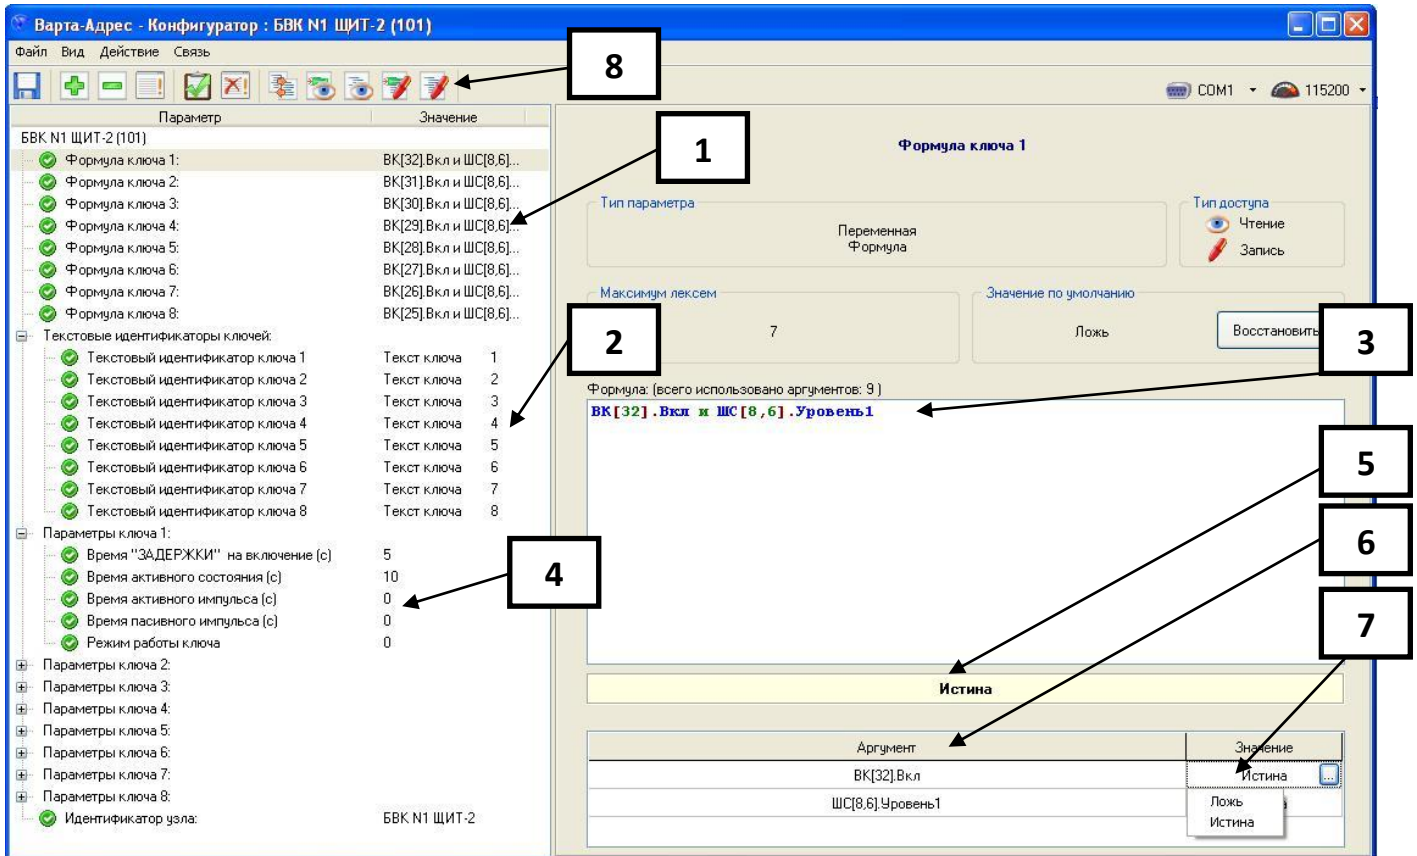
Варта-Адрес - Конфигуратор : БВК N1 ЩИТ-2 (101)

Файл Вид Действие Связь

8

COM1 115200

| Параметр | Значение |
|---|---|
| БВК N1 ЩИТ-2 (101) | |
| Формула ключа 1: | ВК[32].Вкл и ШС[8,6]... |
| Формула ключа 2: | ВК[31].Вкл и ШС[8,6]... |
| Формула ключа 3: | ВК[30].Вкл и ШС[8,6]... |
| Формула ключа 4: | ВК[29].Вкл и ШС[8,6]... |
| Формула ключа 5: | ВК[28].Вкл и ШС[8,6]... |
| Формула ключа 6: | ВК[27].Вкл и ШС[8,6]... |
| Формула ключа 7: | ВК[26].Вкл и ШС[8,6]... |
| Формула ключа 8: | ВК[25].Вкл и ШС[8,6]... |
| Текстовые идентификаторы ключей: | |
| Текстовый идентификатор ключа 1 | Текст ключа 1 |
| Текстовый идентификатор ключа 2 | Текст ключа 2 |
| Текстовый идентификатор ключа 3 | Текст ключа 3 |
| Текстовый идентификатор ключа 4 | Текст ключа 4 |
| Текстовый идентификатор ключа 5 | Текст ключа 5 |
| Текстовый идентификатор ключа 6 | Текст ключа 6 |
| Текстовый идентификатор ключа 7 | Текст ключа 7 |
| Текстовый идентификатор ключа 8 | Текст ключа 8 |
| Параметры ключа 1: | |
| Время "ЗАДЕРЖКИ" на включение (с) | 5 |
| Время активного состояния (с) | 10 |
| Время активного импульса (с) | 0 |
| Время пасивного импульса (с) | 0 |
| Режим работы ключа | 0 |
| Параметры ключа 2: | |
| Параметры ключа 3: | |
| Параметры ключа 4: | |
| Параметры ключа 5: | |
| Параметры ключа 6: | |
| Параметры ключа 7: | |
| Параметры ключа 8: | |
| Идентификатор узла: | БВК N1 ЩИТ-2 |

1

2

4

Формула ключа 1

Тип параметра
Переменная
Формула

Тип доступа
Чтение
Запись

Максимум лексем
7

Значение по умолчанию
Ложь
Восстановить

3

Формула: (всего использовано аргументов: 9 )
ВК[32].Вкл и ШС[8,6].Уровень1

5

6

7

Истина

| Аргумент | Значение |
|---|---|
| ВК[32].Вкл | Истина |
| ШС[8,6].Уровень1 | |

Ложь
Истина